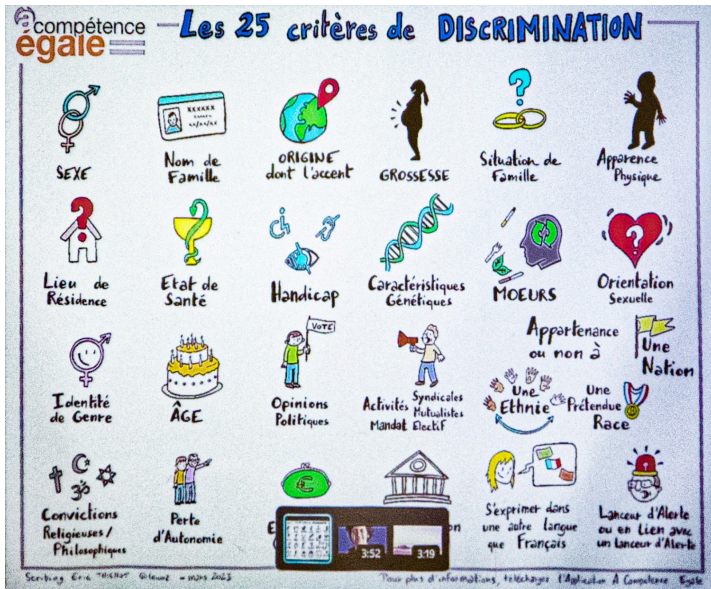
compétence égale

Les 25 critères de DISCRIMINATION

SEXE

XXXXXX

Nom de Famille

ORIGINE dont l'accent

GROSSESSE

Situation de Famille

Apparence Physique

Lieu de Résidence

Etat de Santé

Handicap

Caractéristiques Génétiques

MOEURS

Orientation Sexuelle

Identité de Genre

ÂGE

VOTE

Opinions Politiques

Activités Syndicales Mutualistes Mandat Electif

Appartenance ou non à

Une Nation

Une Ethnie

Une Prétendue Race

Convictions Religieuses / Philosophiques

Perte d'Autonomie

€

E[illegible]

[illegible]n

3:52

3:19

S'exprimer dans une autre langue que Français

Lanceur d'Alerte ou en Lien avec un Lanceur d'Alerte

Scribing Eric "HENOT" Gilewicz - mars 2023

Pour plus d'informations, téléchargez l'Application À Compétence Égale